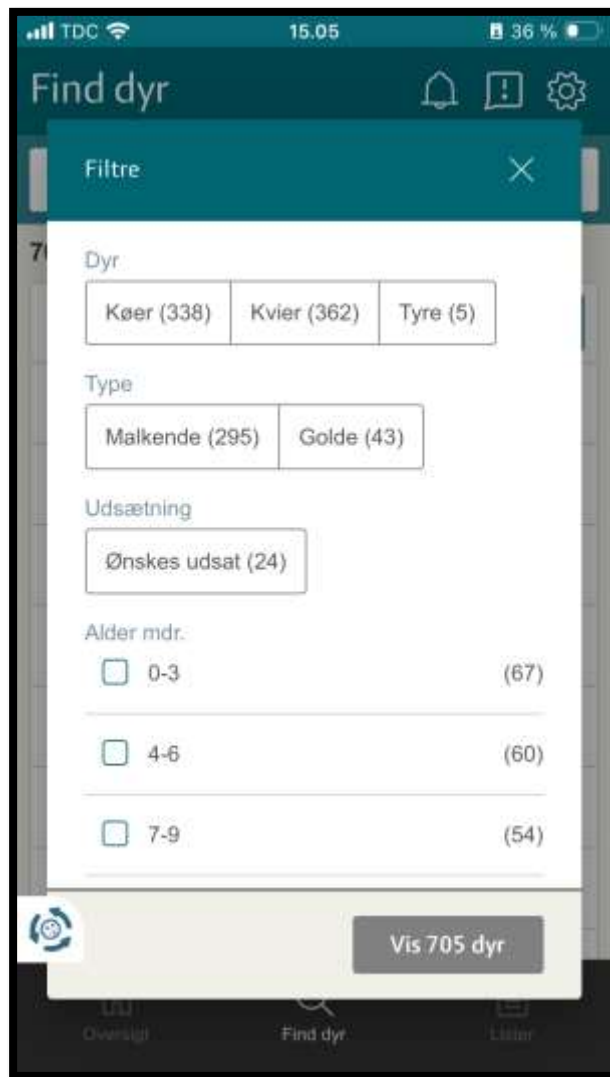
TDC 15.05 36 %

Find dyr

Filtre

70

Dyr

Køer (338) Kvier (362) Tyre (5)

Type

Malkende (295) Golde (43)

Udsætning

Ønskes udsat (24)

Alder mdr.

0-3 (67)

4-6 (60)

7-9 (54)

Vis 705 dyr

Oversigt Find dyr Lister